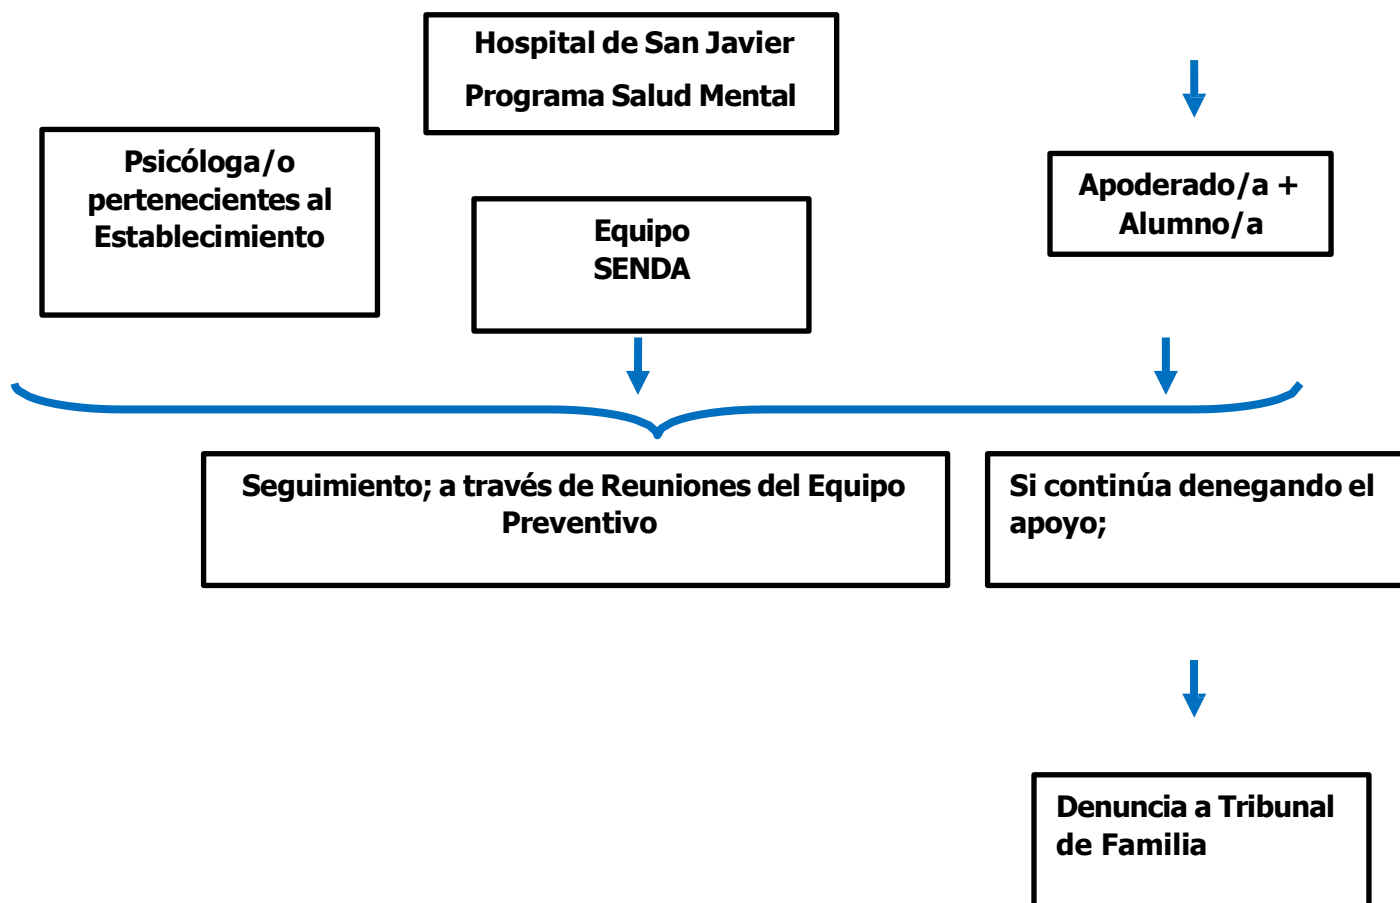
Hospital de San Javier

Programa Salud Mental

Psicóloga/o pertenecientes al Establecimiento

Equipo SENDA

Apoderado/a + Alumno/a

Seguimiento; a través de Reuniones del Equipo Preventivo

Si continúa denegando el apoyo;

Denuncia a Tribunal de Familia